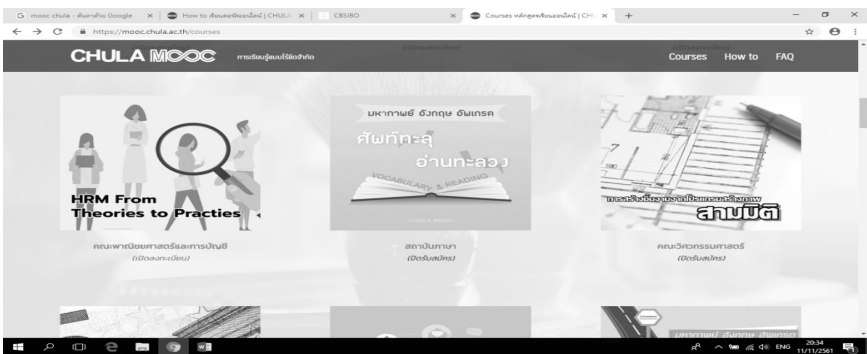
G mooc chula - ค้นหาด้วย Google | How to สมัครเรียนออนไลน์ | CHULA | CBS180 | Courses หลักสูตรเรียนออนไลน์ | CH

https://mooc.chula.ac.th/courses

CHULA MOOC การเรียนรู้แบบไร้ขีดจำกัด

Courses How to FAQ

HRM From Theories to Practies

คณะพาณิชยศาสตร์และการบัญชี

(เปิดลงทะเบียน)

มหากาพย์ อังกฤษ อัพเกรด

ศัพท์ทะลุ อ่านทะลวง

VOCABULARY & READING

CHULA MOOC

สถาบันภาษา

(ปิดรับสมัคร)

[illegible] สามมิติ

คณะวิศวกรรมศาสตร์

(ปิดรับสมัคร)

มหากาพย์ อังกฤษ อัพเกรด

ENG 20:34 11/11/2561